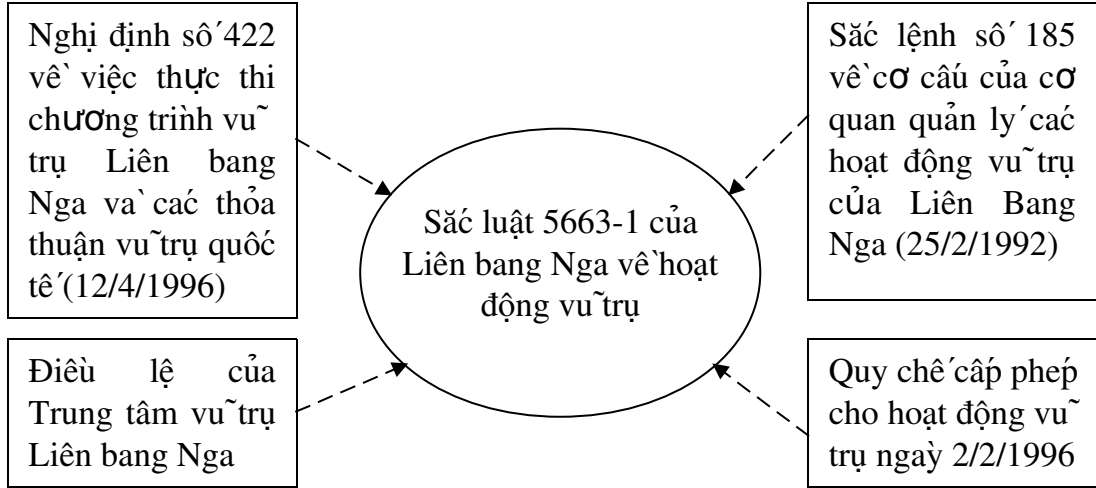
Nghị định số´422 vê` việc thực thi chương trình vu˜ trụ Liên bang Nga va` các thỏa thuận vu˜trụ quốc tê´(12/4/1996)

Săc lệnh sô´ 185 vê`cơ câu của cơ quan quản ly´các hoạt động vu˜trụ của Liên Bang Nga (25/2/1992)

Săc luật 5663-1 của Liên bang Nga vê`hoạt động vu˜trụ

Điêu lệ của Trung tâm vu˜trụ Liên bang Nga

Quy chê´cấp phep cho hoạt động vu˜ trụ ngày 2/2/1996